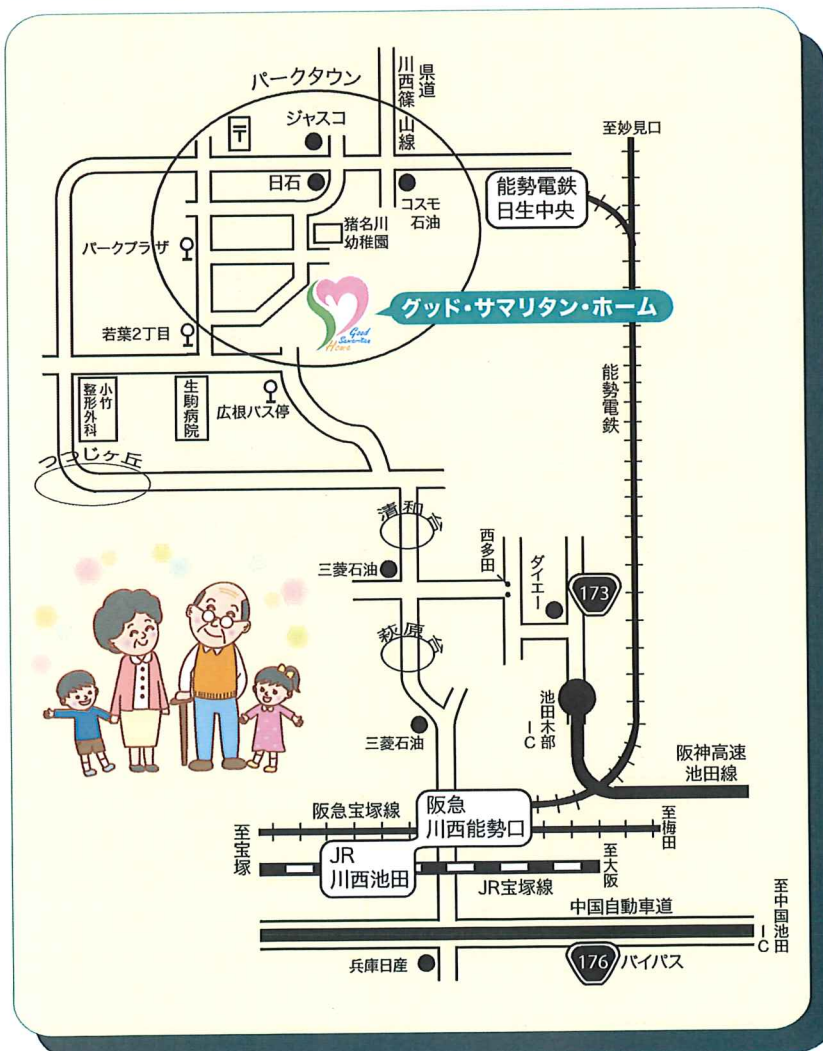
パークタウン
川西篠山線
県道
ジャスコ
至妙見口
日石
コスモ石油
能勢電鉄
日生中央
猪名川幼稚園
パークプラザ
グッド・サマリタン・ホーム
Good Samaritan Home
若葉2丁目
能勢電鉄
小竹整形外科
生駒病院
広根バス停
つつじヶ丘
清和台
西多田
ダイエー
三菱石油
173
萩原台
池田木部IC
三菱石油
阪神高速
池田線
阪急宝塚線
阪急
川西能勢口
至梅田
至宝塚
JR
川西池田
至大阪
JR宝塚線
中国自動車道
至中国池田IC
兵庫日産
176
バイパス